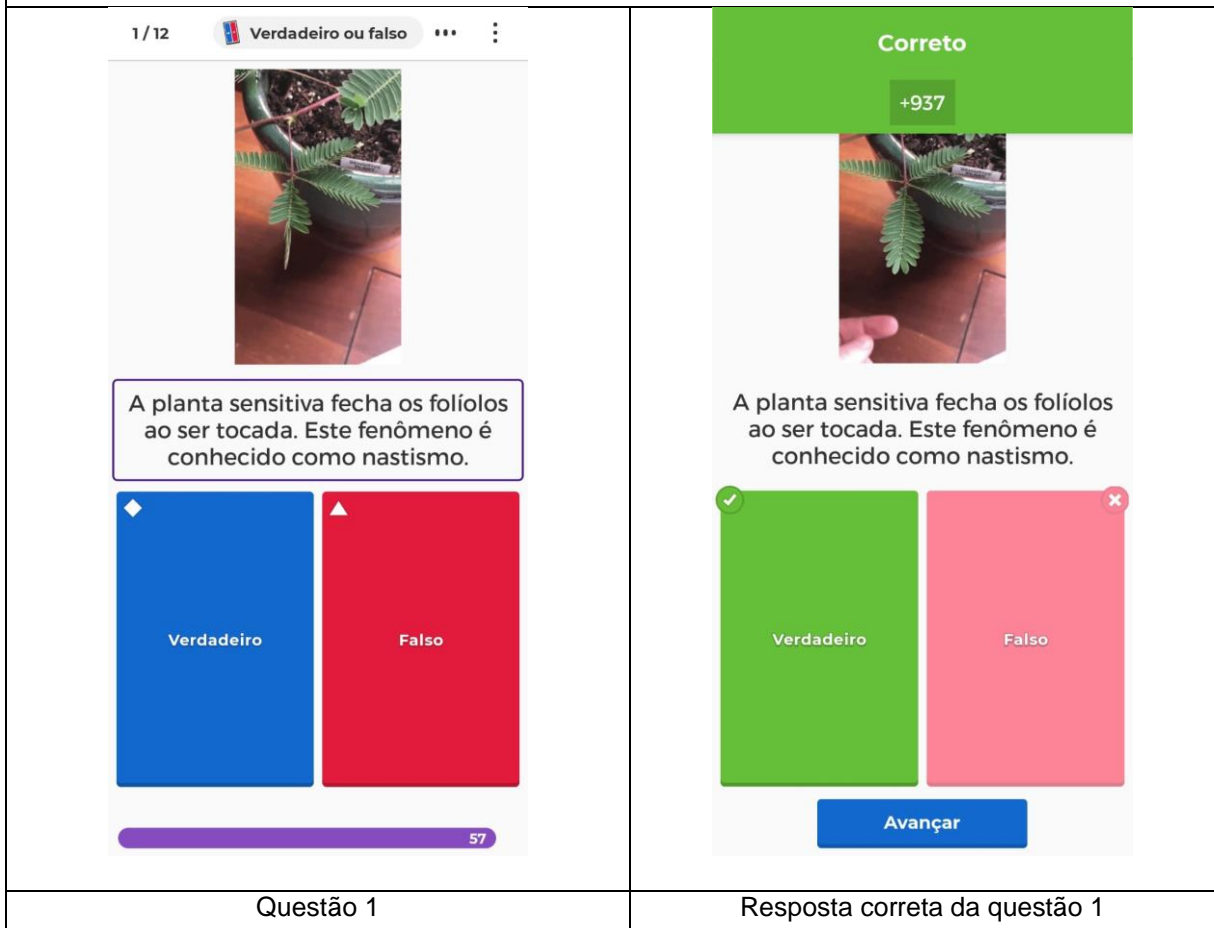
| 1/12 Verdadeiro ou falso ••• ⋮<br><br>A planta sensitiva fecha os folíolos ao ser tocada. Este fenômeno é conhecido como nastismo.<br><br>Verdadeiro<br><br>Falso<br><br>57 | Correto<br><br>+937<br><br>A planta sensitiva fecha os folíolos ao ser tocada. Este fenômeno é conhecido como nastismo.<br><br>Verdadeiro<br><br>Falso<br><br>Avançar |
|---|---|
| Questão 1 | Resposta correta da questão 1 |